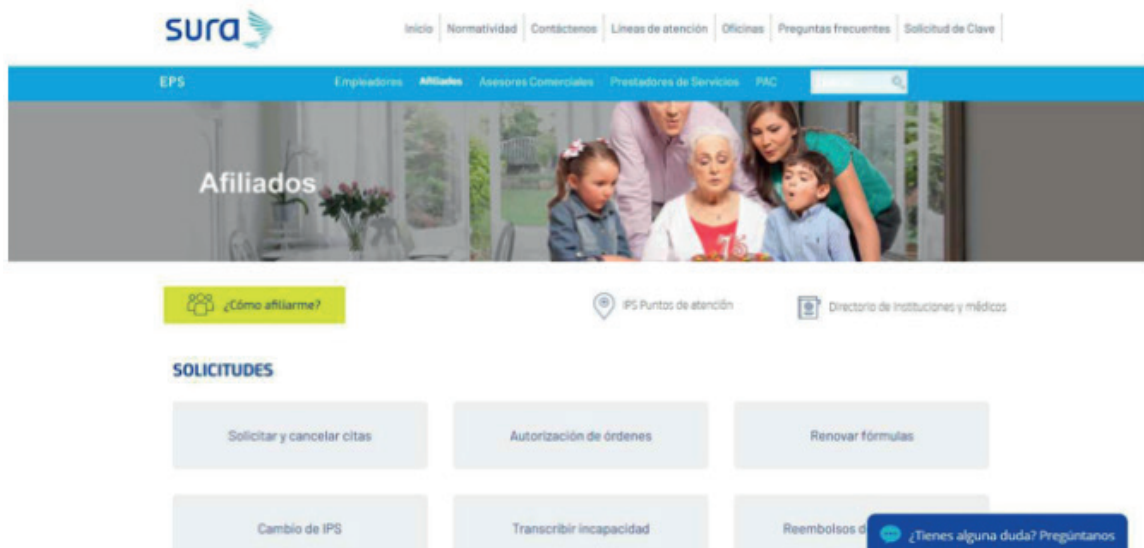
sura

Inicio | Normatividad | Contáctenos | Líneas de atención | Oficinas | Preguntas frecuentes | Solicitud de Clave

EPS

Empleadores Afiliados Asesores Comerciales Prestadores de Servicios PAC

Afiliados

¿Cómo afiliarme?

IPS Puntos de atención

Directorio de instituciones y médicos

SOLICITUDES

Solicitar y cancelar citas

Autorización de órdenes

Renovar fórmulas

Cambio de IPS

Transcribir incapacidad

Reembolsos d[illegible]

¿Tienes alguna duda? Pregúntanos